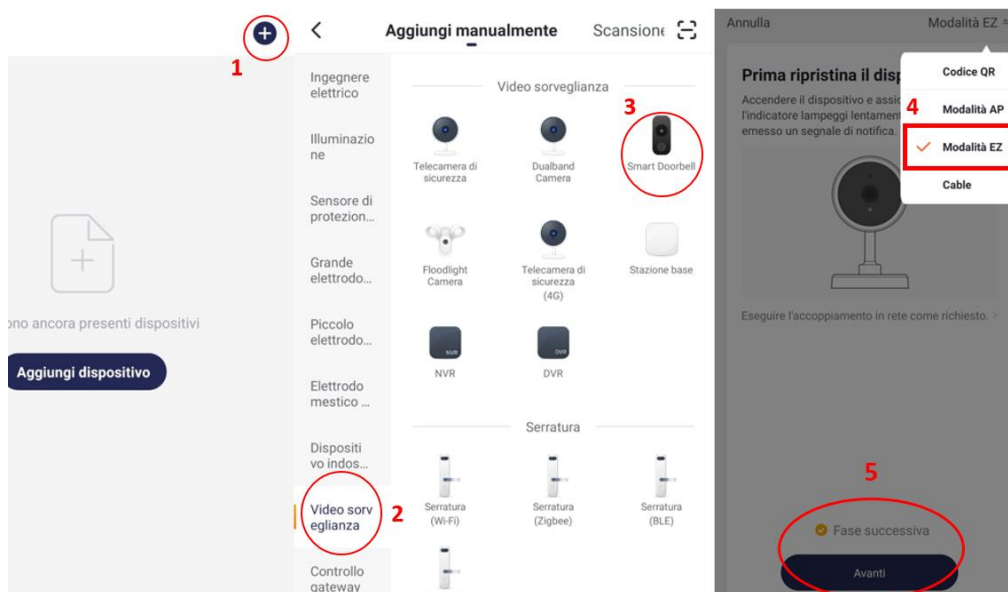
1

ono ancora presenti dispositivi

Aggiungi dispositivo

Aggiungi manualmente

Scansione

Ingegnere elettrico

Illuminazione

Sensore di protezion...

Grande elettrodo...

Piccolo elettrodo...

Elettrodomestico ...

Dispositivo indos...

Video sorveglianza

2

Controllo gateway

Video sorveglianza

3

Telecamera di sicurezza

Dualband Camera

Smart Doorbell

Floodlight Camera

Telecamera di sicurezza (4G)

Stazione base

NVR

DVR

Serratura

Serratura (Wi-Fi)

Serratura (Zigbee)

Serratura (BLE)

Annulla

Modalità EZ

Prima ripristina il disp

Accendere il dispositivo e assic l'indicatore lampeggi lentament emesso un segnale di notifica.

Codice QR

4

Modalità AP

Modalità EZ

Cable

Eseguire l'accoppiamento in rete come richiesto.

5

Fase successiva

Avanti